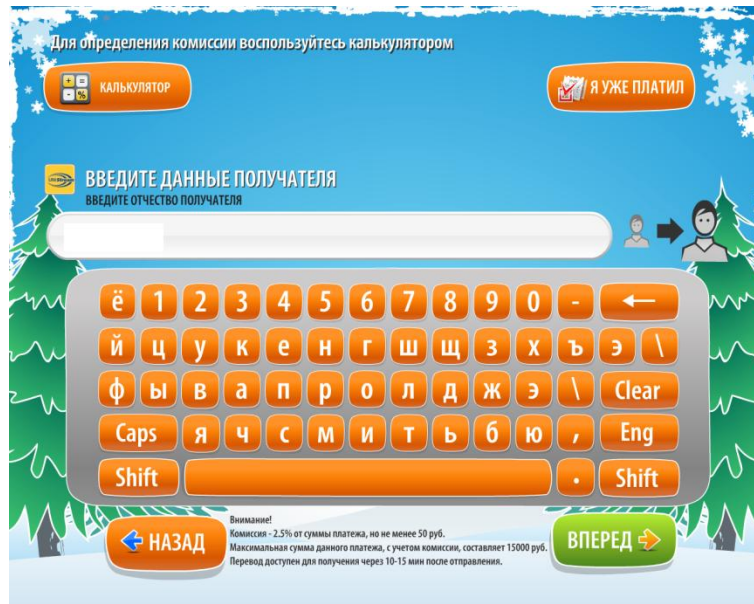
Для определения комиссии воспользуйтесь калькулятором

КАЛЬКУЛЯТОР

Я УЖЕ ПЛАТИЛ

ВВЕДИТЕ ДАННЫЕ ПОЛУЧАТЕЛЯ
ВВЕДИТЕ ОТЧЕСТВО ПОЛУЧАТЕЛЯ

ё 1 2 3 4 5 6 7 8 9 0 - ←
й ц у к е н г ш щ з х ъ э \
ф ы в а п р о л д ж э \ Clear
Caps я ч с м и т ь б ю , Eng
Shift . Shift

НАЗАД

Внимание!
Комиссия - 2.5% от суммы платежа, но не менее 50 руб.
Максимальная сумма данного платежа, с учетом комиссии, составляет 15000 руб.
Перевод доступен для получения через 10-15 мин после отправления.

ВПЕРЕД